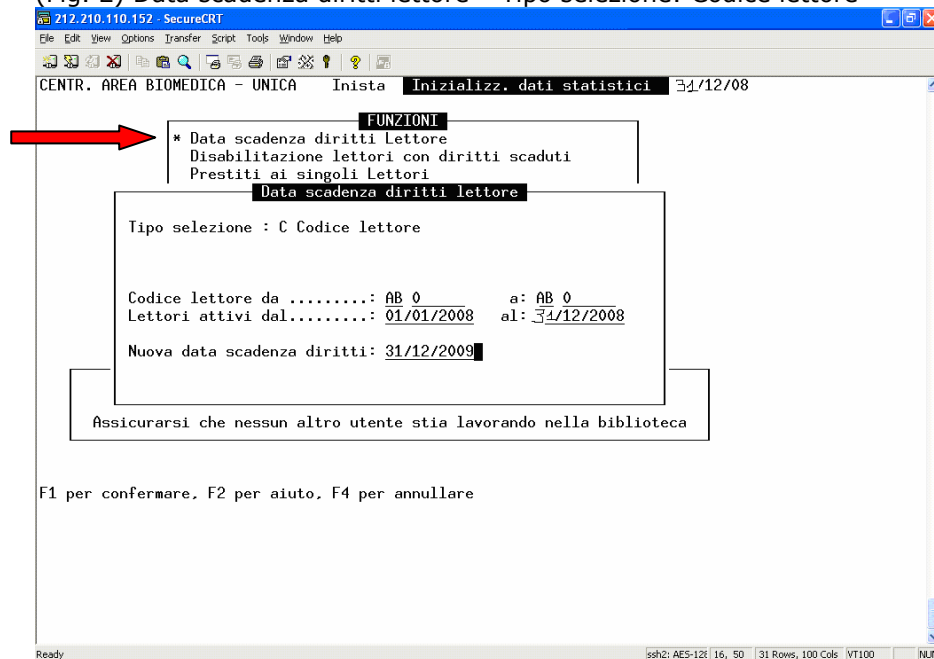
(Fig. 2) Data scadenza diritti lettore – Tipo selezione: Codice lettore

212.210.110.152 - SecureCRT

File Edit View Options Transfer Script Tools Window Help

CENTR. AREA BIOMEDICA - UNICA Insista Inizializz. dati statistici 31/12/08

FUNZIONI

* Data scadenza diritti Lettore
Disabilitazione lettori con diritti scaduti
Prestiti ai singoli Lettori

Data scadenza diritti lettore

Tipo selezione : C Codice lettore

Codice lettore da .........: AB 0 a: AB 0
Lettori attivi dal.........: 01/01/2008 al: 31/12/2008

Nuova data scadenza diritti: 31/12/2009

Assicurarsi che nessun altro utente stia lavorando nella biblioteca

F1 per confermare, F2 per aiuto, F4 per annullare

Ready ssh2: AES-128 16, 50 31 Rows, 100 Cols VT100 NUM